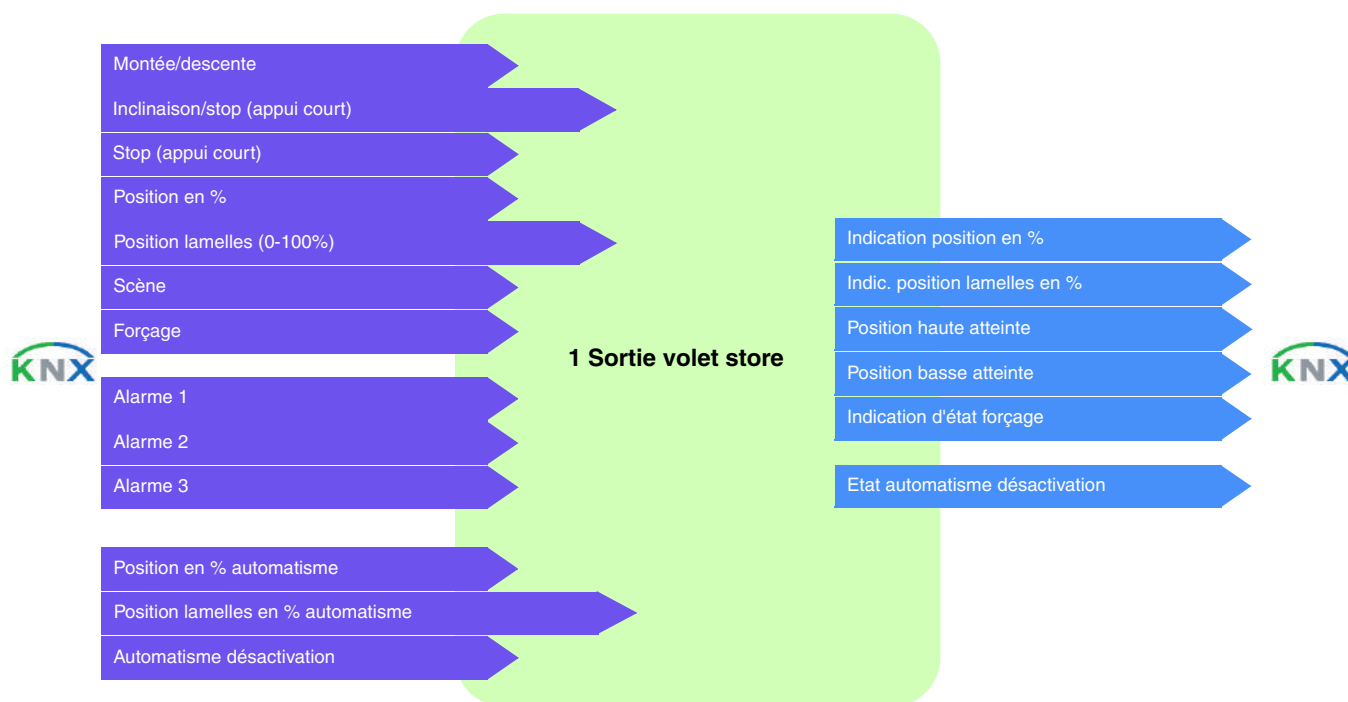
Montée/descente
Inclinaison/stop (appui court)
Stop (appui court)
Position en %
Position lamelles (0-100%)
Scène
Forçage

KNX

Alarme 1
Alarme 2
Alarme 3

Position en % automatisme
Position lamelles en % automatisme
Automatisme désactivation

1 Sortie volet store

Indication position en %
Indic. position lamelles en %
Position haute atteinte
Position basse atteinte
Indication d'état forçage

Etat automatisme désactivation

KNX